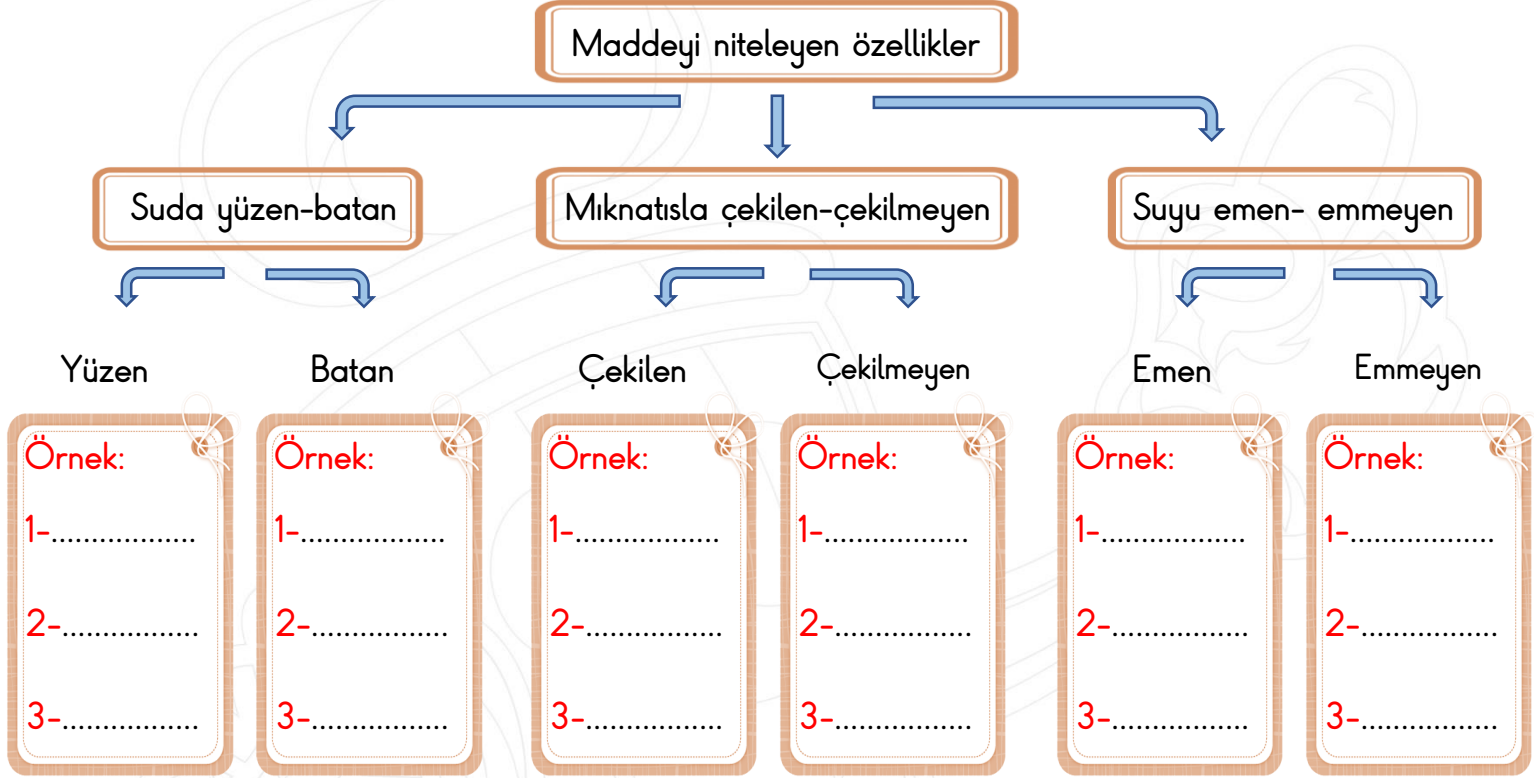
Maddeyi niteleyen özellikler

Suda yüzen-batan

Mıknatısla çekilen-çekilmeyen

Suyu emen- emmeyen

Yüzen

Örnek:
1-.................
2-.................
3-.................

Batan

Örnek:
1-.................
2-.................
3-.................

Çekilen

Örnek:
1-.................
2-.................
3-.................

Çekilmeyen

Örnek:
1-.................
2-.................
3-.................

Emen

Örnek:
1-.................
2-.................
3-.................

Emmeyen

Örnek:
1-.................
2-.................
3-.................